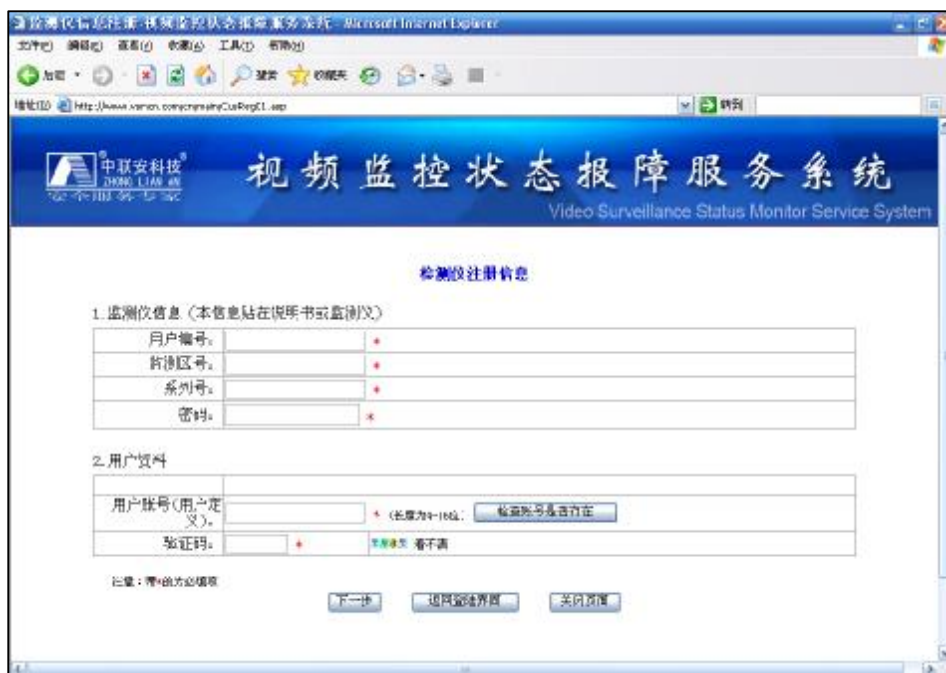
检测仪信息注册-视频监控状态报障服务系统 - Microsoft Internet Explorer

文件(F) 编辑(E) 查看(V) 收藏(A) 工具(T) 帮助(H)

后退 搜索 收藏夹

地址(D) http://www.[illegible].com/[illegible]CusReg01.asp 转到

中联安科技 ZHONG LIAN AN 安全服务专家

视频监控状态报障服务系统

Video Surveillance Status Monitor Service System

检测仪注册信息

1.监测仪信息（本信息贴在说明书或监测仪）

| 用户编号： | * |
|---|---|
| 辖区号： | * |
| 系列号： | * |
| 密码： | * |

2.用户资料

| | |
|---|---|
| 用户账号(用户定义)： | * (长度为4-16位) 检查账号是否存在 |
| 验证码： | * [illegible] 看不清 |

注意：带*的为必填项

下一步 返回登陆界面 关闭页面